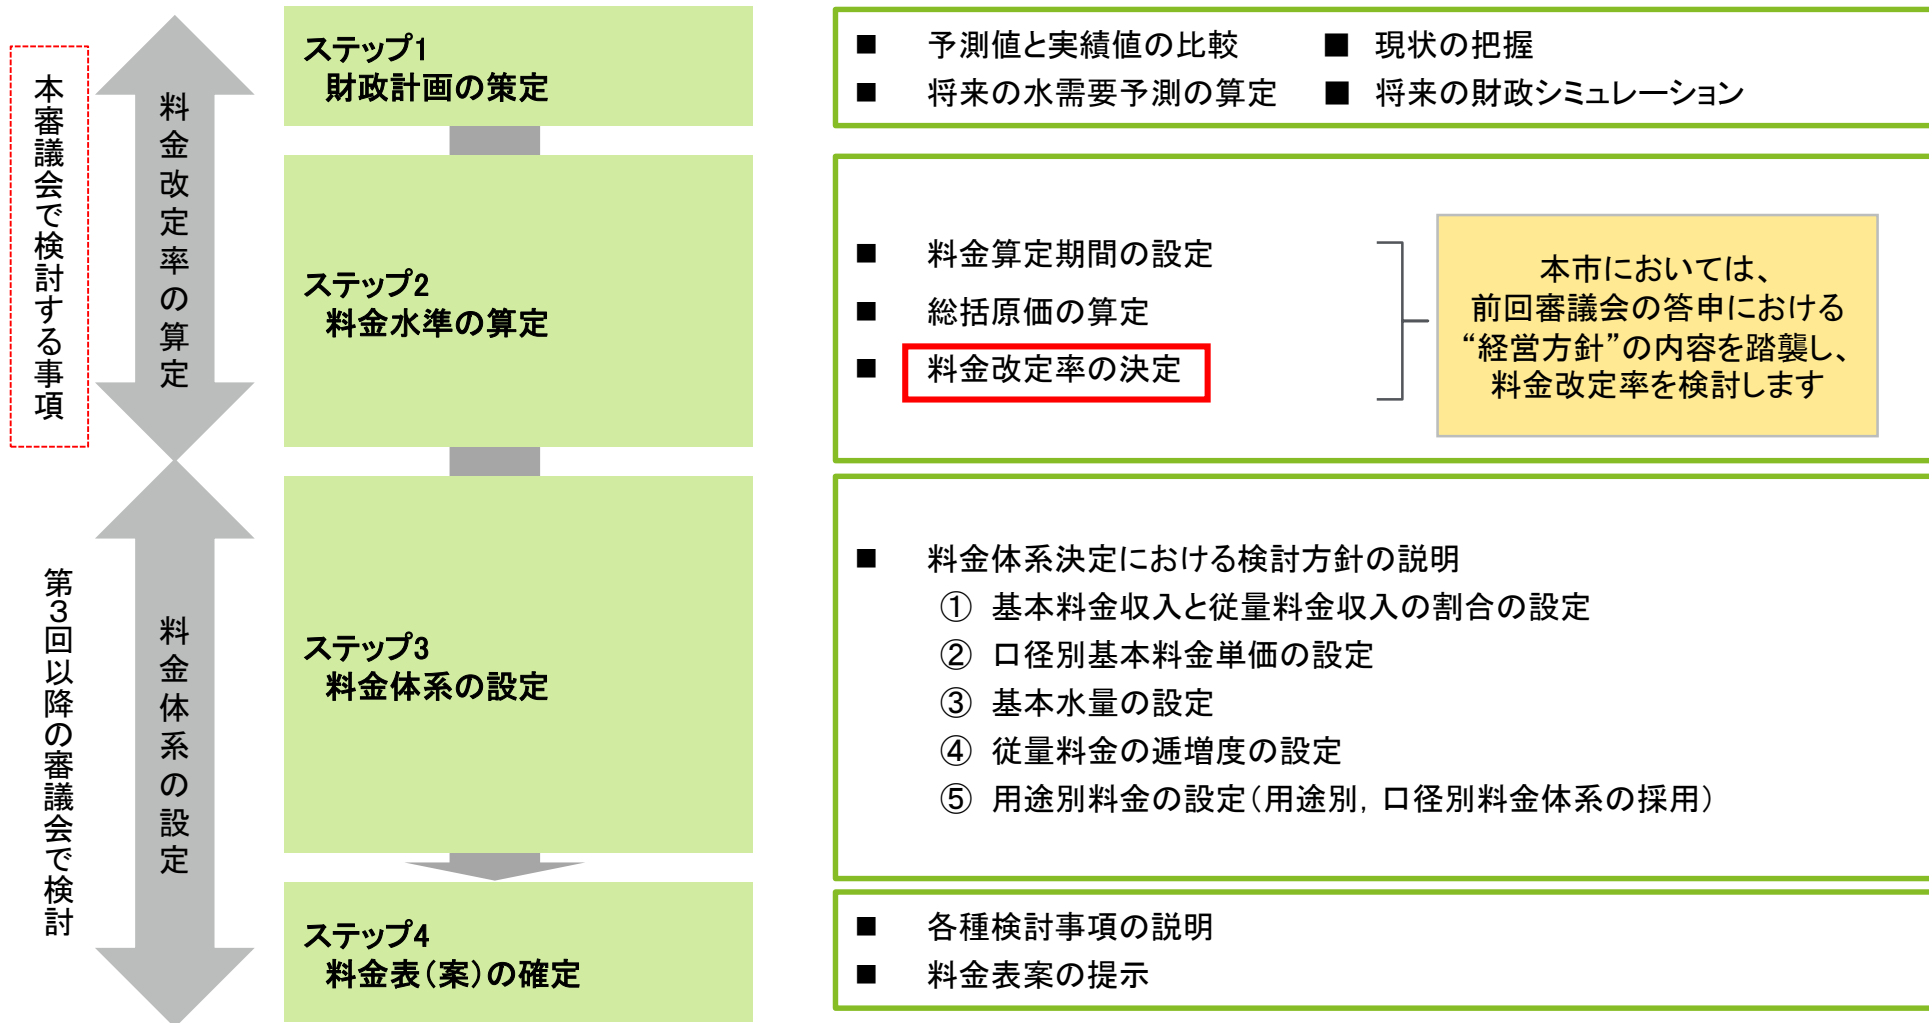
本審議会で検討する事項

料金改定率の算定

第3回以降の審議会で検討

料金体系の設定

ステップ1
財政計画の策定

ステップ2
料金水準の算定

ステップ3
料金体系の設定

ステップ4
料金表(案)の確定

■ 予測値と実績値の比較
■ 現状の把握
■ 将来の水需要予測の算定
■ 将来の財政シミュレーション

■ 料金算定期間の設定
■ 総括原価の算定
■ 料金改定率の決定

本市においては、前回審議会の答申における"経営方針"の内容を踏襲し、料金改定率を検討します

■ 料金体系決定における検討方針の説明
① 基本料金収入と従量料金収入の割合の設定
② 口径別基本料金単価の設定
③ 基本水量の設定
④ 従量料金の逓増度の設定
⑤ 用途別料金の設定(用途別, 口径別料金体系の採用)

■ 各種検討事項の説明
■ 料金表案の提示